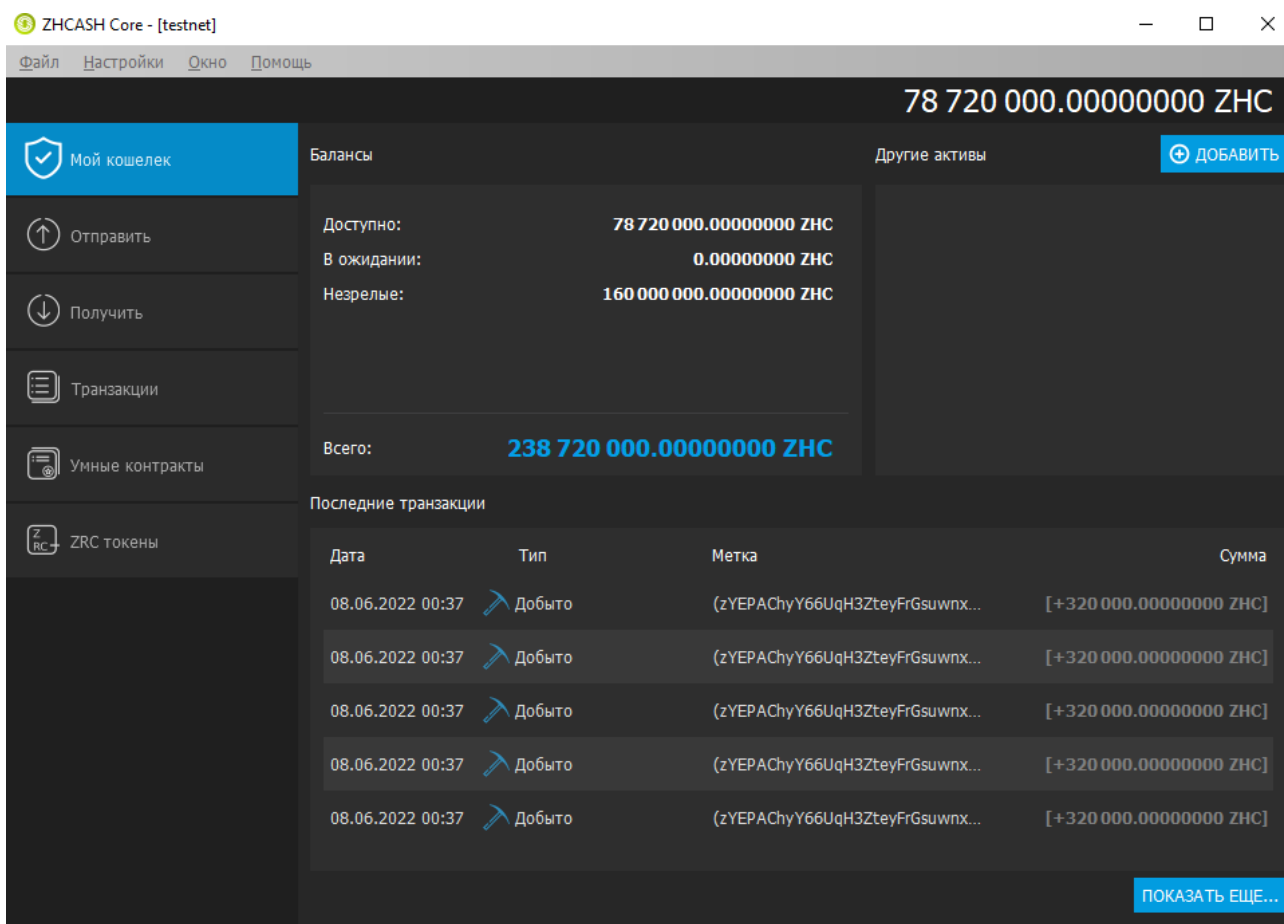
ZHCASH Core - [testnet]

Файл Настройки Окно Помощь

78 720 000.00000000 ZHC

Мой кошелек

Отправить

Получить

Транзакции

Умные контракты

ZRC токены

Балансы

Доступно: 78 720 000.00000000 ZHC
В ожидании: 0.00000000 ZHC
Незрелые: 160 000 000.00000000 ZHC

Всего: 238 720 000.00000000 ZHC

Другие активы

ДОБАВИТЬ

Последние транзакции

| Дата | Тип | Метка | Сумма |
|---|---|---|---|
| 08.06.2022 00:37 | Добыто | (zYEPAChyY66UqH3ZteyFrGsuwnx... | [+320 000.00000000 ZHC] |
| 08.06.2022 00:37 | Добыто | (zYEPAChyY66UqH3ZteyFrGsuwnx... | [+320 000.00000000 ZHC] |
| 08.06.2022 00:37 | Добыто | (zYEPAChyY66UqH3ZteyFrGsuwnx... | [+320 000.00000000 ZHC] |
| 08.06.2022 00:37 | Добыто | (zYEPAChyY66UqH3ZteyFrGsuwnx... | [+320 000.00000000 ZHC] |
| 08.06.2022 00:37 | Добыто | (zYEPAChyY66UqH3ZteyFrGsuwnx... | [+320 000.00000000 ZHC] |

ПОКАЗАТЬ ЕЩЕ...